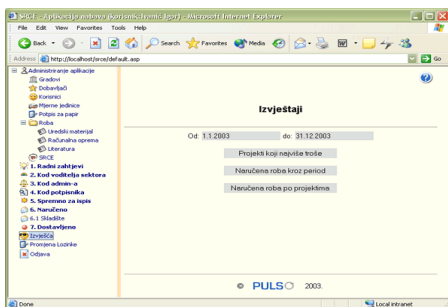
SRCE - Aplikacija nabava (korisnik: Ivanić Igor) - Microsoft Internet Explorer

File Edit View Favorites Tools Help

Back Search Favorites Media

Address http://localhost/srce/default.asp Go

Administriranje aplikacije
Gradovi
Dobavljači
Korisnici
Mjerne jedinice
Potpis za papir
Roba
Uredski materijal
Računalna oprema
Literatura
SRCE
1. Radni zahtjevi
2. Kod voditelja sektora
3. Kod admin-a
4. Kod potpisnika
5. Spremno za ispis
5. Naručeno
6.1 Skladište
7. Dostavljeno
Izvješća
Promjena Lozinke
Odjava

Izvještaji

Od: 1.1.2003 do: 31.12.2003

Projekti koji najviše troše

Naručena roba kroz period

Naručena roba po projektima

© PULS 2003.

Done Local intranet